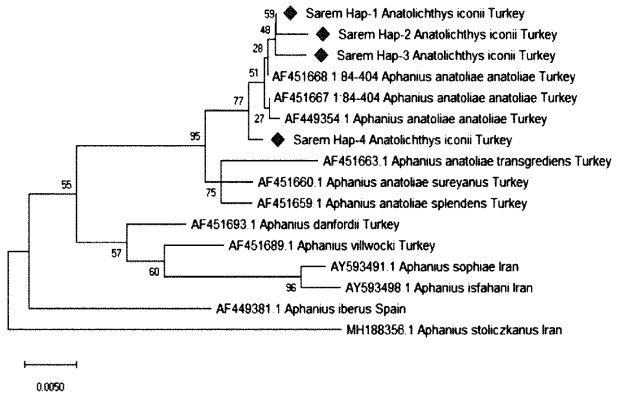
59 Sarem Hap-1 Anatolichthys iconii Turkey
48 Sarem Hap-2 Anatolichthys iconii Turkey
28 Sarem Hap-3 Anatolichthys iconii Turkey
51 AF451668 1 84-404 Aphanius anatoliae anatoliae Turkey
AF451667 1 84-404 Aphanius anatoliae anatoliae Turkey
77
27 AF449354 1 Aphanius anatoliae anatoliae Turkey
95
Sarem Hap-4 Anatolichthys iconii Turkey
AF451663.1 Aphanius anatoliae transgrediens Turkey
AF451660.1 Aphanius anatoliae sureyanus Turkey
75
55
AF451659 1 Aphanius anatoliae splendens Turkey
AF451693.1 Aphanius danfordii Turkey
57
AF451689.1 Aphanius villwocki Turkey
60
AY593491.1 Aphanius sophiae Iran
96
AY593498 1 Aphanius isfahani Iran
AF449381.1 Aphanius iberus Spain
MH188356.1 Aphanius stoliczkanus Iran
0.0050